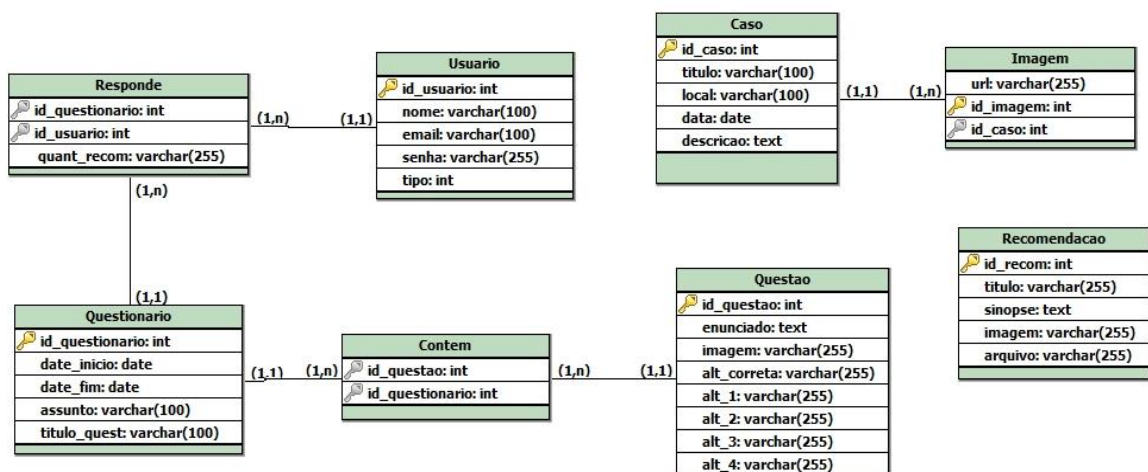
Caso
id_caso: int
titulo: varchar(100)
local: varchar(100)
data: date
descricao: text

(1,1) (1,n)

Imagem
url: varchar(255)
id_imagem: int
id_caso: int

Responde
id_questionario: int
id_usuario: int
quant_recom: varchar(255)

(1,n) (1,1)

Usuario
id_usuario: int
nome: varchar(100)
email: varchar(100)
senha: varchar(255)
tipo: int

(1,n)

(1,1)

Recomendacao
id_recom: int
titulo: varchar(255)
sinopse: text
imagem: varchar(255)
arquivo: varchar(255)

Questionario
id_questionario: int
date_inicio: date
date_fim: date
assunto: varchar(100)
titulo_quest: varchar(100)

(1,1) (1,n)

Contem
id_questao: int
id_questionario: int

(1,n) (1,1)

Questao
id_questao: int
enunciado: text
imagem: varchar(255)
alt_correta: varchar(255)
alt_1: varchar(255)
alt_2: varchar(255)
alt_3: varchar(255)
alt_4: varchar(255)